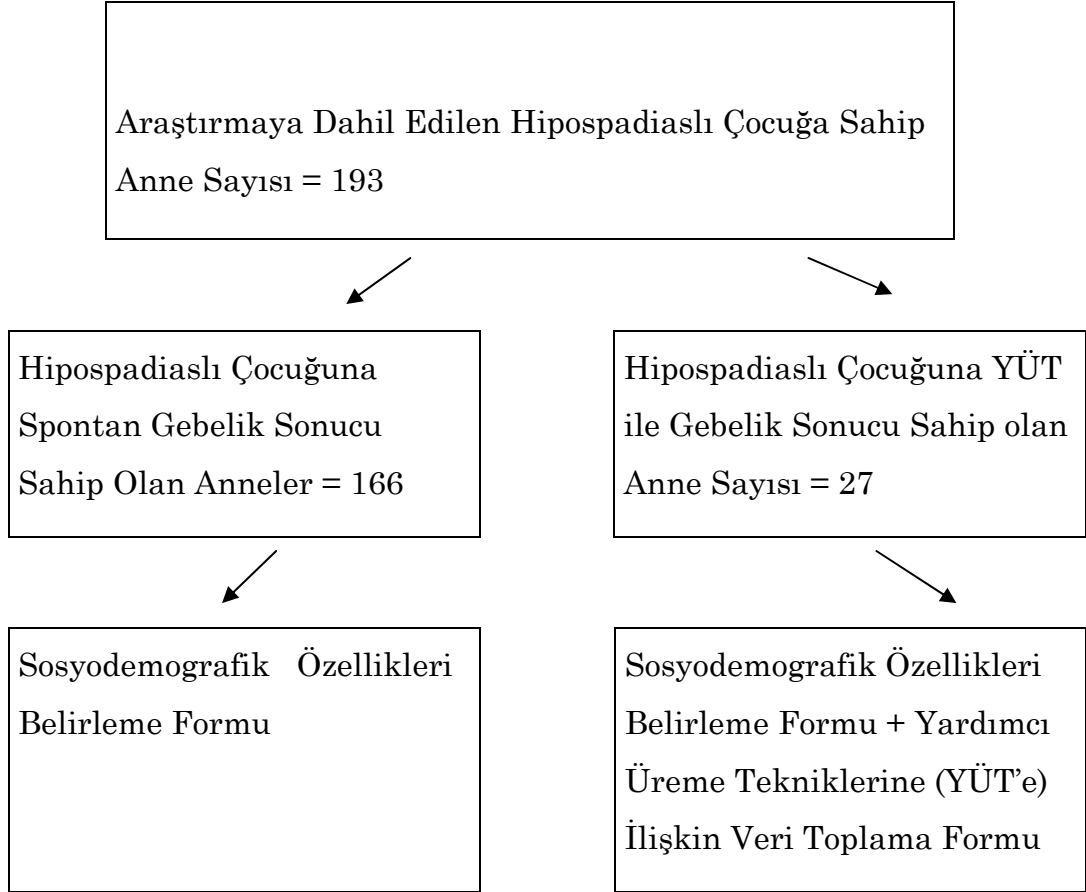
Araştırmaya Dahil Edilen Hipospadiaslı Çocuğa Sahip Anne Sayısı = 193

Hipospadiaslı Çocuğuna Spontan Gebelik Sonucu Sahip Olan Anneler = 166

Hipospadiaslı Çocuğuna YÜT ile Gebelik Sonucu Sahip olan Anne Sayısı = 27

Sosyodemografik Özellikleri Belirleme Formu

Sosyodemografik Özellikleri Belirleme Formu + Yardımcı Üreme Tekniklerine (YÜT'e) İlişkin Veri Toplama Formu